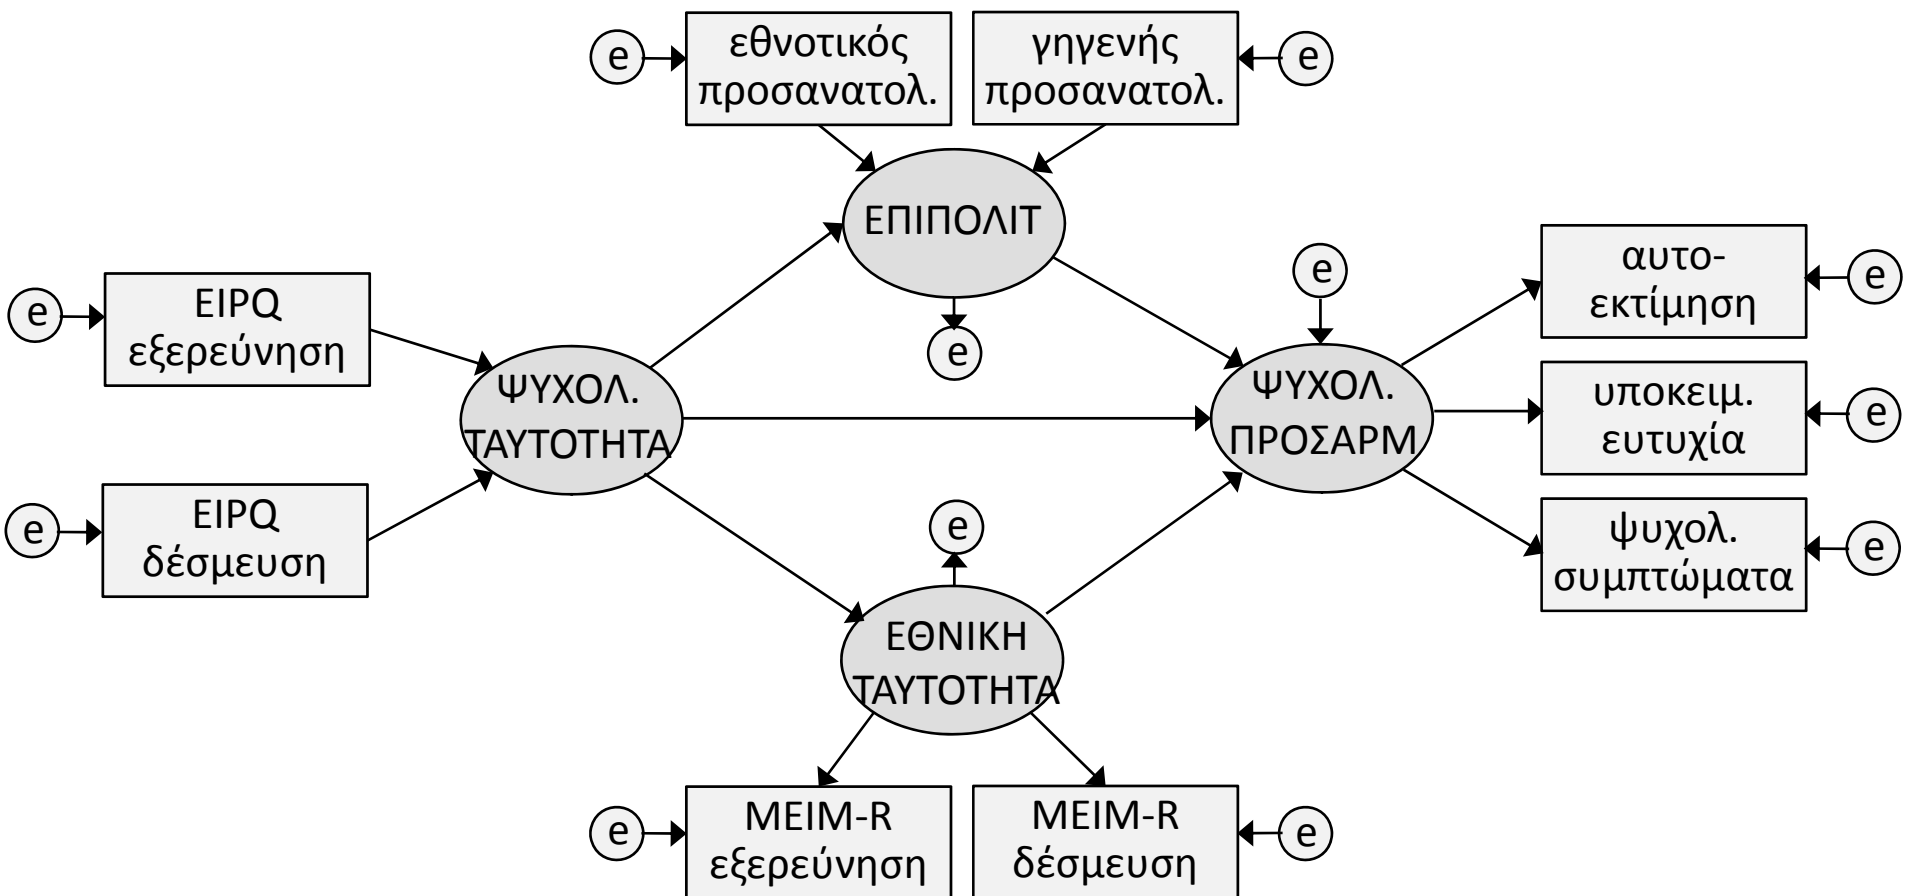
e εθνοτικός προσανατολ.

γηγενής προσανατολ. e

ΕΠΙΠΟΛΙΤ

e

e EIPQ εξερεύνηση

e EIPQ δέσμευση

ΨΥΧΟΛ. ΤΑΥΤΟΤΗΤΑ

e

ΨΥΧΟΛ. ΠΡΟΣΑΡΜ

αυτο-εκτίμηση e

υποκειμ. ευτυχία e

ψυχολ. συμπτώματα e

e

ΕΘΝΙΚΗ ΤΑΥΤΟΤΗΤΑ

e MEIM-R εξερεύνηση

MEIM-R δέσμευση e